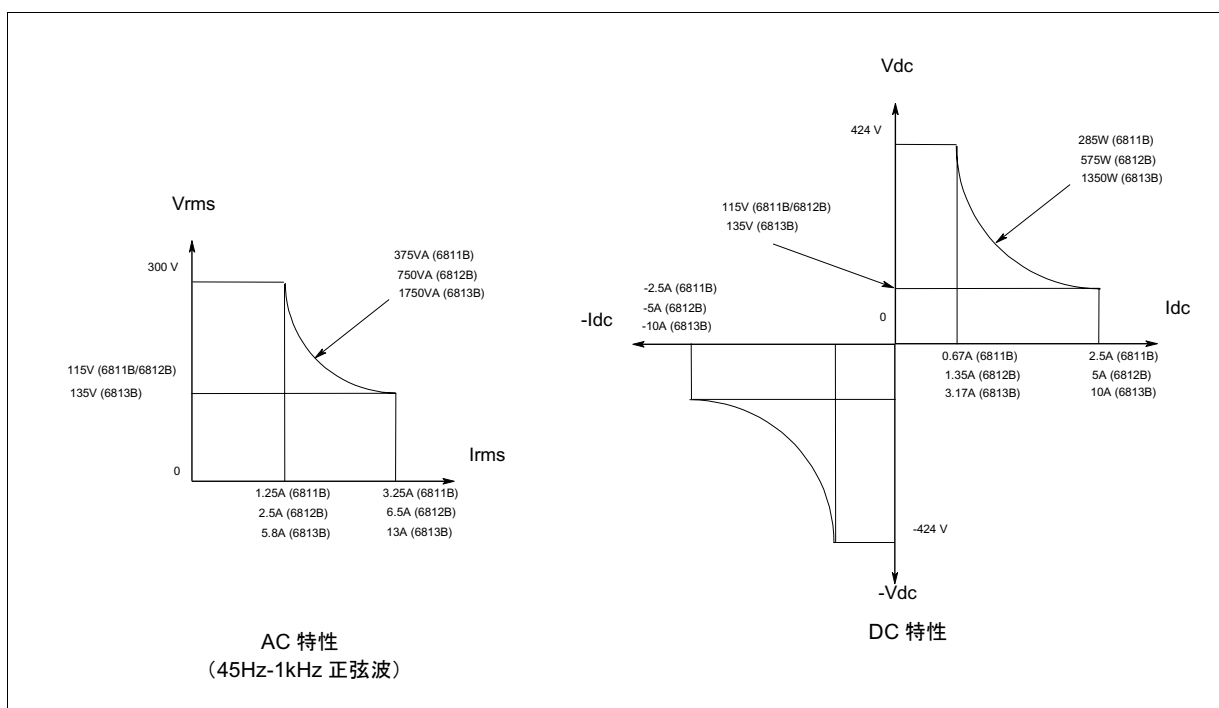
Vrms

300 V

375VA (6811B)
750VA (6812B)
1750VA (6813B)

115V (6811B/6812B)
135V (6813B)

0

Irms

1.25A (6811B)
2.5A (6812B)
5.8A (6813B)

3.25A (6811B)
6.5A (6812B)
13A (6813B)

AC 特性
（45Hz-1kHz 正弦波）

Vdc

424 V

285W (6811B)
575W (6812B)
1350W (6813B)

115V (6811B/6812B)
135V (6813B)

-2.5A (6811B)
-5A (6812B)
-10A (6813B)

-Idc

0

Idc

0.67A (6811B)
1.35A (6812B)
3.17A (6813B)

2.5A (6811B)
5A (6812B)
10A (6813B)

-424 V

-Vdc

DC 特性